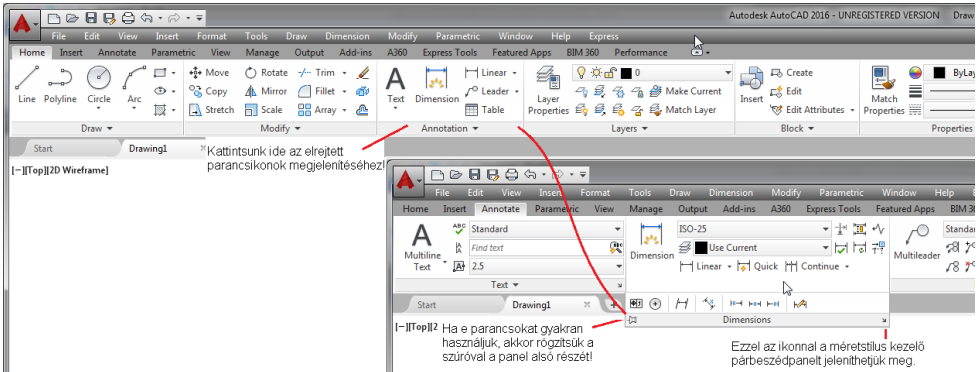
File Edit View Insert Format Tools Draw Dimension Modify Parametric Window Help Express

Autodesk AutoCAD 2016 - UNREGISTERED VERSION

Home Insert Annotate Parametric View Manage Output Add-ins A360 Express Tools Featured Apps BIM 360 Performance

Line Polyline Circle Arc
Draw ▾

Move Rotate Trim ▾
Copy Mirror Fillet ▾
Stretch Scale Array ▾
Modify ▾

Text Dimension
Linear ▾
Leader ▾
Table
Annotation ▾

Layer Properties
0
Make Current
Match Layer
Layers ▾

Insert
Create
Edit
Edit Attributes ▾
Block ▾

Match Properties
ByLay
Properties

Start Drawing1

[−][Top][2D Wireframe]

Kattintsunk ide az elrejtett parancsikonok megjelenítéséhez!

File Edit View Insert Format Tools Draw Dimension Modify Parametric Window Help

Home Insert Annotate Parametric View Manage Output Add-ins A360 Express Tools Featured Apps BIM 360

Multiline Text
Standard
Find text
2.5
Text ▾

Dimension
ISO-25
Use Current
Linear ▾ Quick Continue ▾

Multileader
Standar

Start Drawing1

Dimensions

[−][Top][2

Ha e parancsokat gyakran használjuk, akkor rögzítsük a szúróval a panel alsó részét!

Ezzel az ikonnal a méretstílus kezelő párbeszédpanelt jeleníthetjük meg.